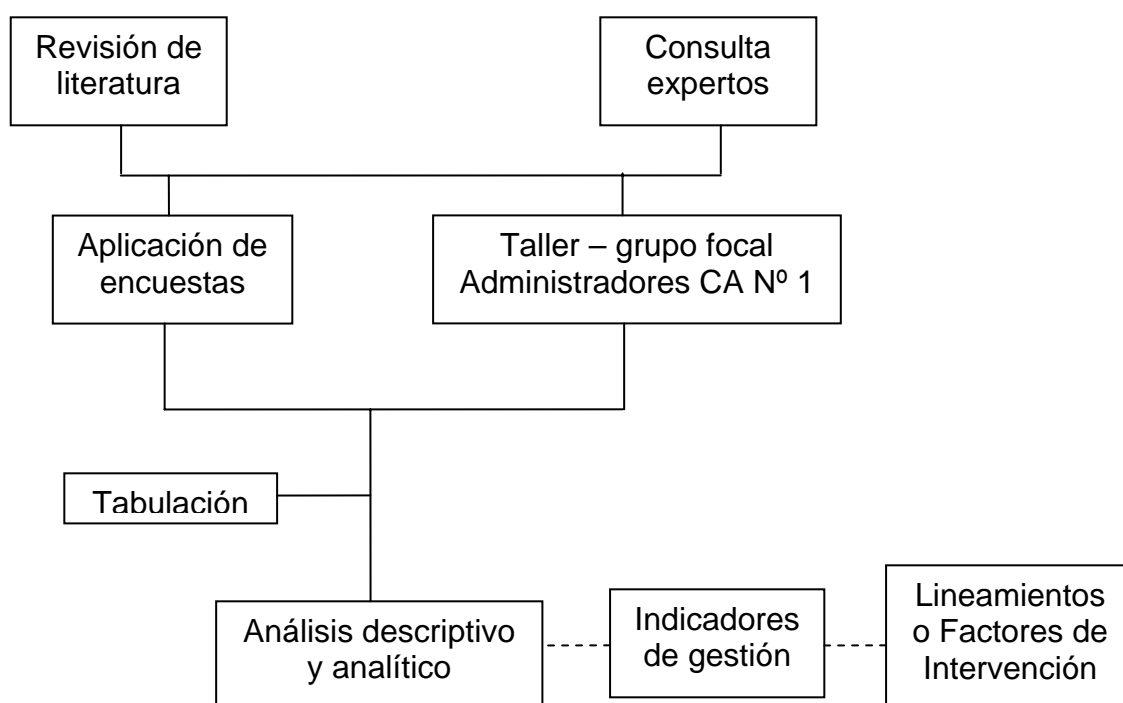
Revisión de literatura

Consulta expertos

Aplicación de encuestas

Taller – grupo focal Administradores CA Nº 1

Tabulación

Análisis descriptivo y analítico

Indicadores de gestión

Lineamientos o Factores de Intervención